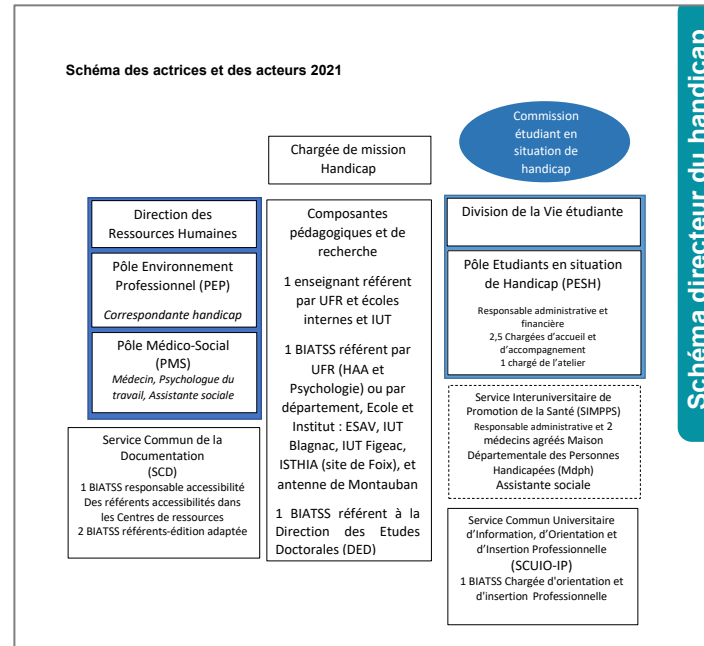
Schéma directeur du handicap

Schéma des actrices et des acteurs 2021

Commission étudiant en situation de handicap

Chargée de mission Handicap

Direction des Ressources Humaines

Pôle Environnement Professionnel (PEP)

Correspondante handicap

Pôle Médico-Social (PMS)

Médecin, Psychologue du travail, Assistante sociale

Service Commun de la Documentation (SCD)
1 BIATSS responsable accessibilité
Des référents accessibilités dans les Centres de ressources
2 BIATSS référents-édition adaptée

Composantes pédagogiques et de recherche

1 enseignant référent par UFR et écoles internes et IUT

1 BIATSS référent par UFR (HAA et Psychologie) ou par département, Ecole et Institut : ESAV, IUT Blagnac, IUT Figeac, ISTHIA (site de Foix), et antenne de Montauban

1 BIATSS référent à la Direction des Etudes Doctorales (DED)

Division de la Vie étudiante

Pôle Etudiants en situation de Handicap (PESH)

Responsable administrative et financière
2,5 Chargées d'accueil et d'accompagnement
1 chargé de l'atelier

Service Interuniversitaire de Promotion de la Santé (SIMPPS)
Responsable administrative et 2 médecins agréés Maison Départementale des Personnes Handicapées (Mdph)
Assistante sociale

Service Commun Universitaire d'Information, d'Orientation et d'Insertion Professionnelle (SCUIO-IP)
1 BIATSS Chargée d'orientation et d'insertion Professionnelle